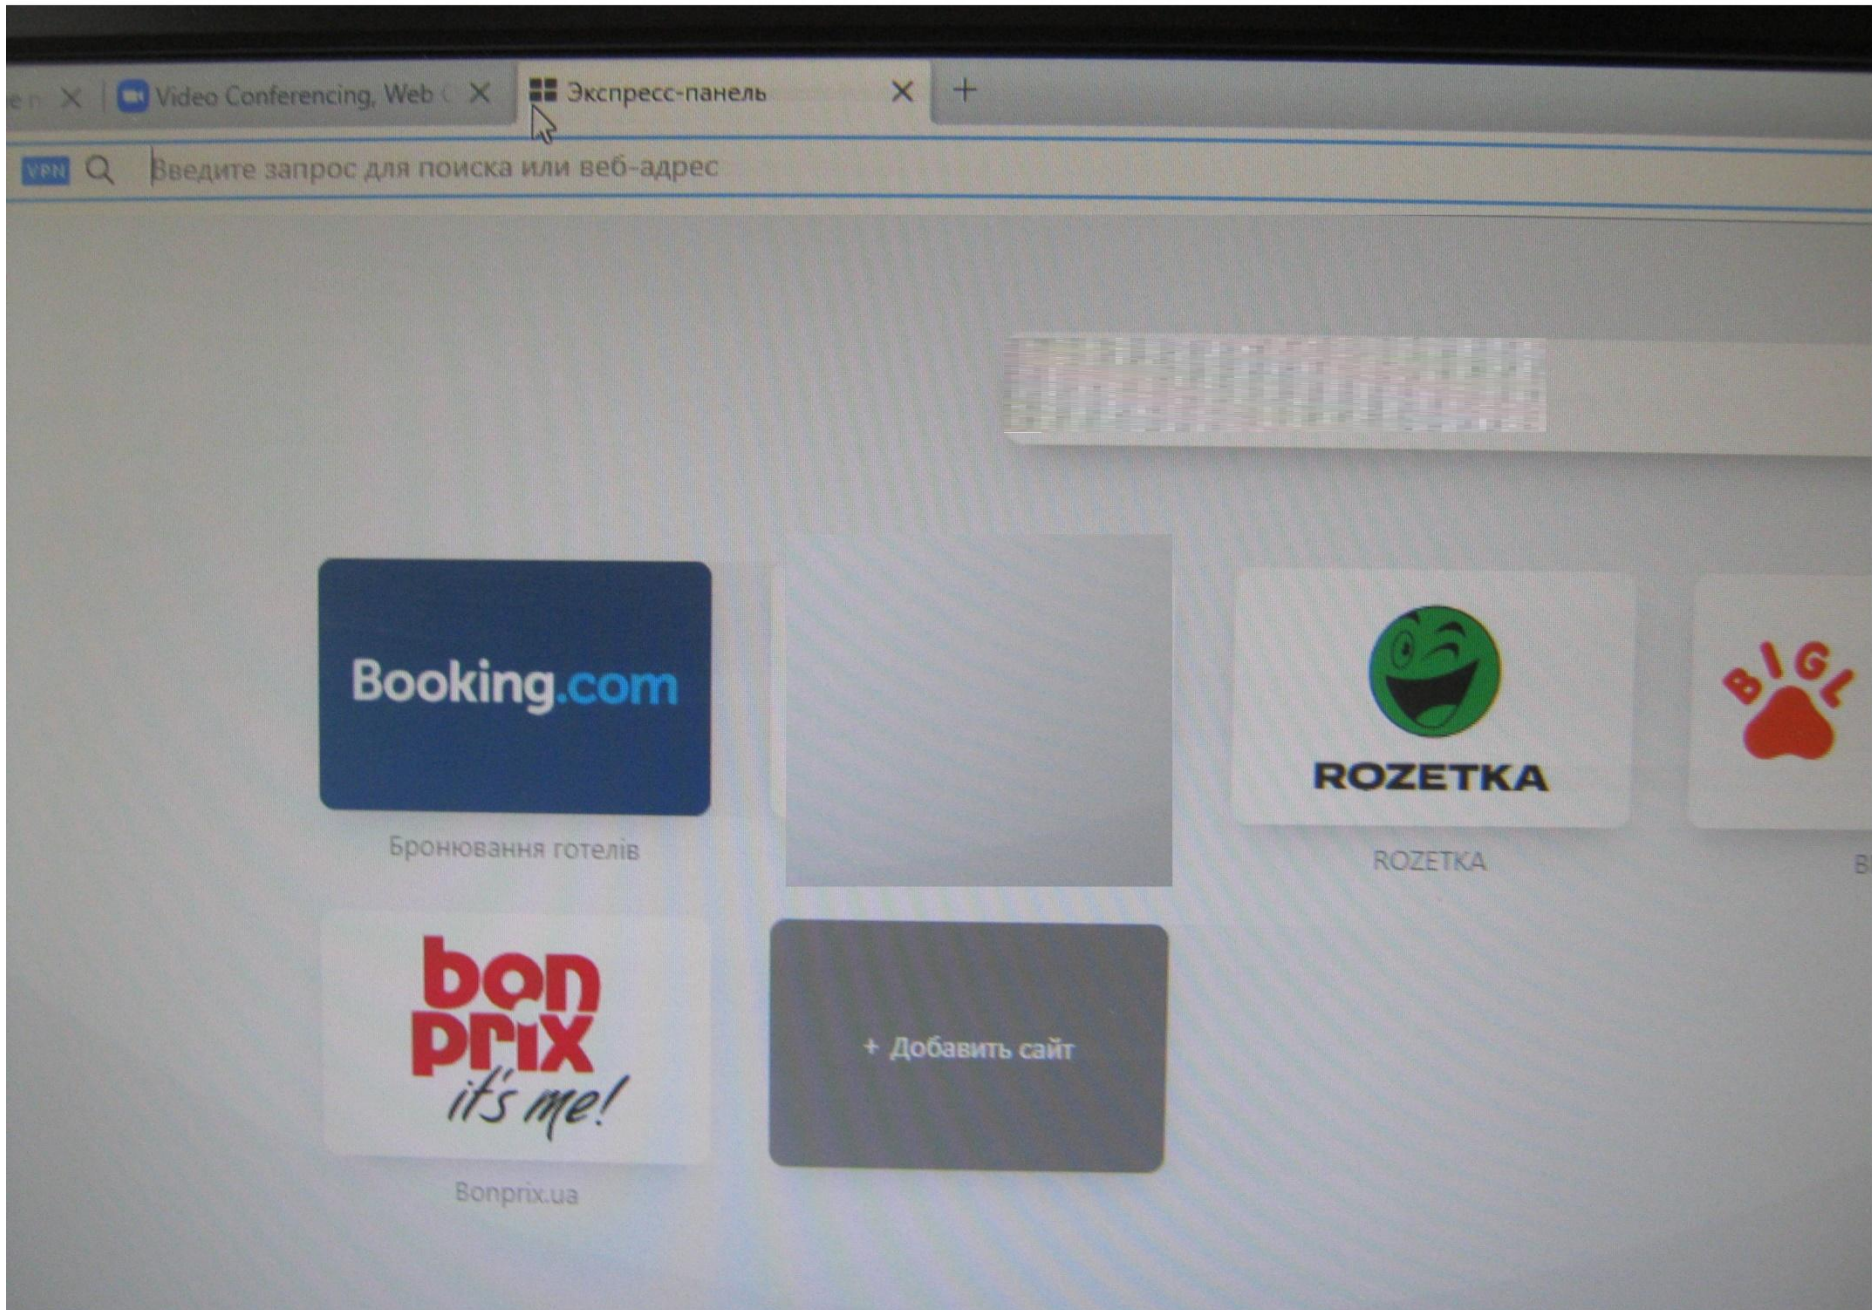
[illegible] × Video Conferencing, Web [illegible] × Экспресс-панель × +

VPN Введите запрос для поиска или веб-адрес

Booking.com

Бронювання готелів

ROZETKA

ROZETKA

BIGL

B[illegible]

bon prix it's me!

Bonprix.ua

+ Добавить сайт